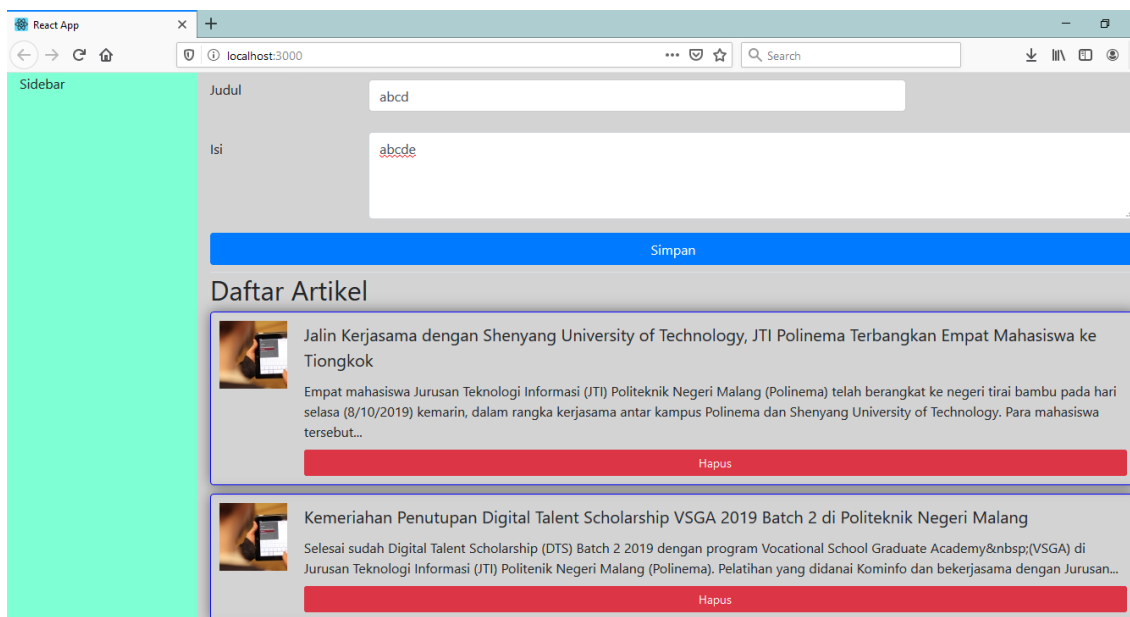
React App

localhost:3000

Search

Sidebar

Judul

abcd

Isi

abcde

Simpan

Daftar Artikel

Jalin Kerjasama dengan Shenyang University of Technology, JTI Polinema Terbangkan Empat Mahasiswa ke Tiongkok

Empat mahasiswa Jurusan Teknologi Informasi (JTI) Politeknik Negeri Malang (Polinema) telah berangkat ke negeri tirai bambu pada hari selasa (8/10/2019) kemarin, dalam rangka kerjasama antar kampus Polinema dan Shenyang University of Technology. Para mahasiswa tersebut...

Hapus

Kemeriahan Penutupan Digital Talent Scholarship VSGA 2019 Batch 2 di Politeknik Negeri Malang

Selesai sudah Digital Talent Scholarship (DTS) Batch 2 2019 dengan program Vocational School Graduate Academy&nbsp;(VSGA) di Jurusan Teknologi Informasi (JTI) Politenik Negeri Malang (Polinema). Pelatihan yang didanai Kominfo dan bekerjasama dengan Jurusan...

Hapus